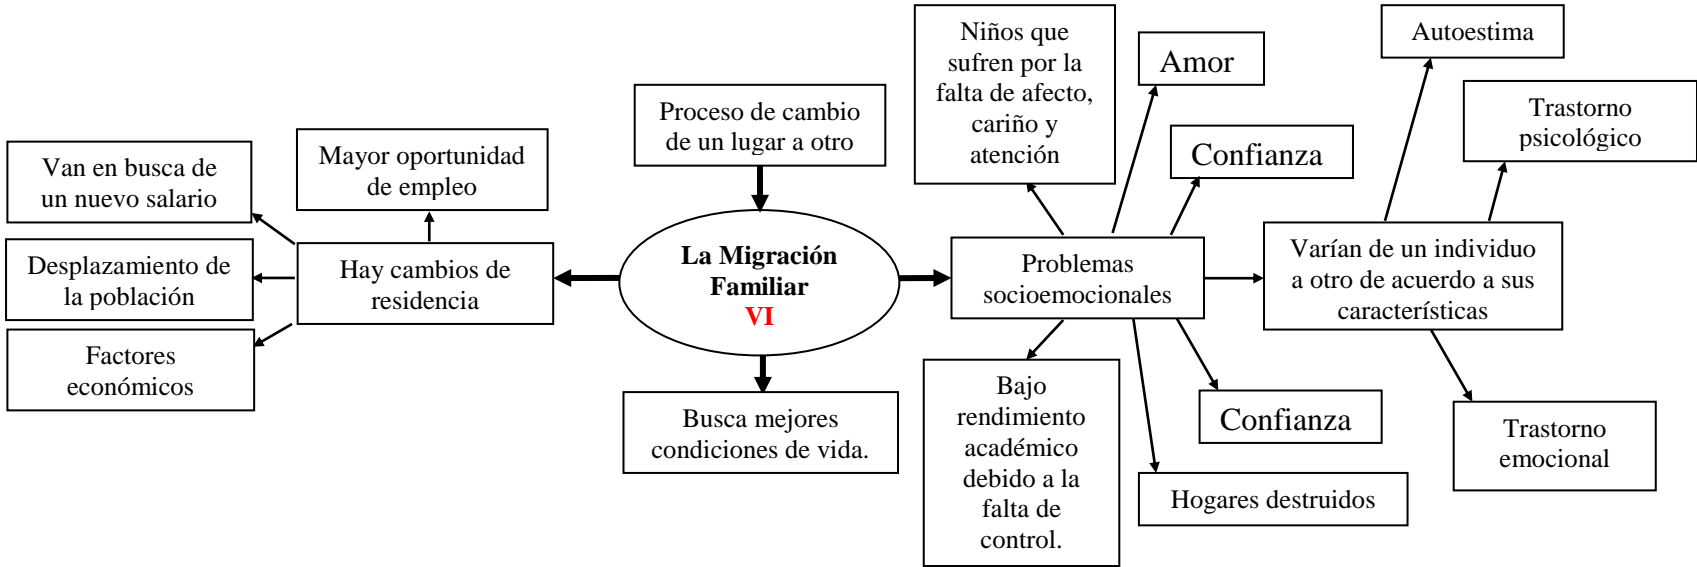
Proceso de cambio de un lugar a otro

La Migración Familiar
VI

Busca mejores condiciones de vida.

Hay cambios de residencia

Mayor oportunidad de empleo

Van en busca de un nuevo salario

Desplazamiento de la población

Factores económicos

Problemas socioemocionales

Niños que sufren por la falta de afecto, cariño y atención

Amor

Confianza

Confianza

Bajo rendimiento académico debido a la falta de control.

Hogares destruidos

Varían de un individuo a otro de acuerdo a sus características

Autoestima

Trastorno psicológico

Trastorno emocional